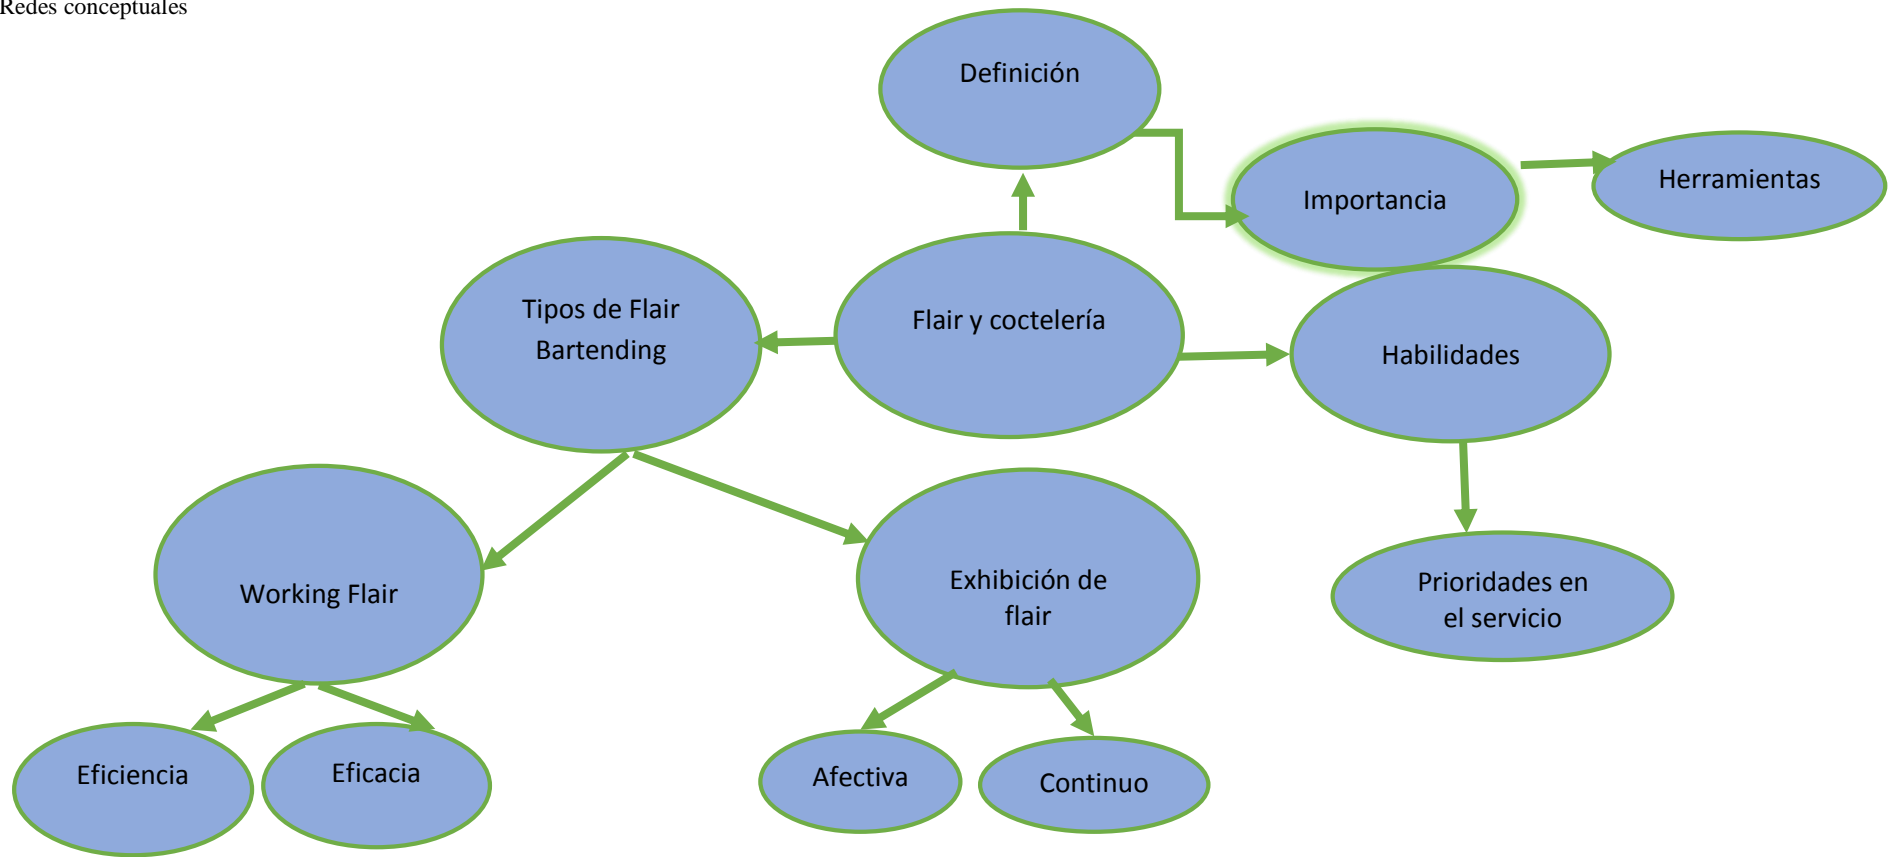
Redes conceptuales

Definición

Importancia

Herramientas

Tipos de Flair Bartending

Flair y coctelería

Habilidades

Working Flair

Exhibición de flair

Prioridades en el servicio

Eficiencia

Eficacia

Afectiva

Continuo